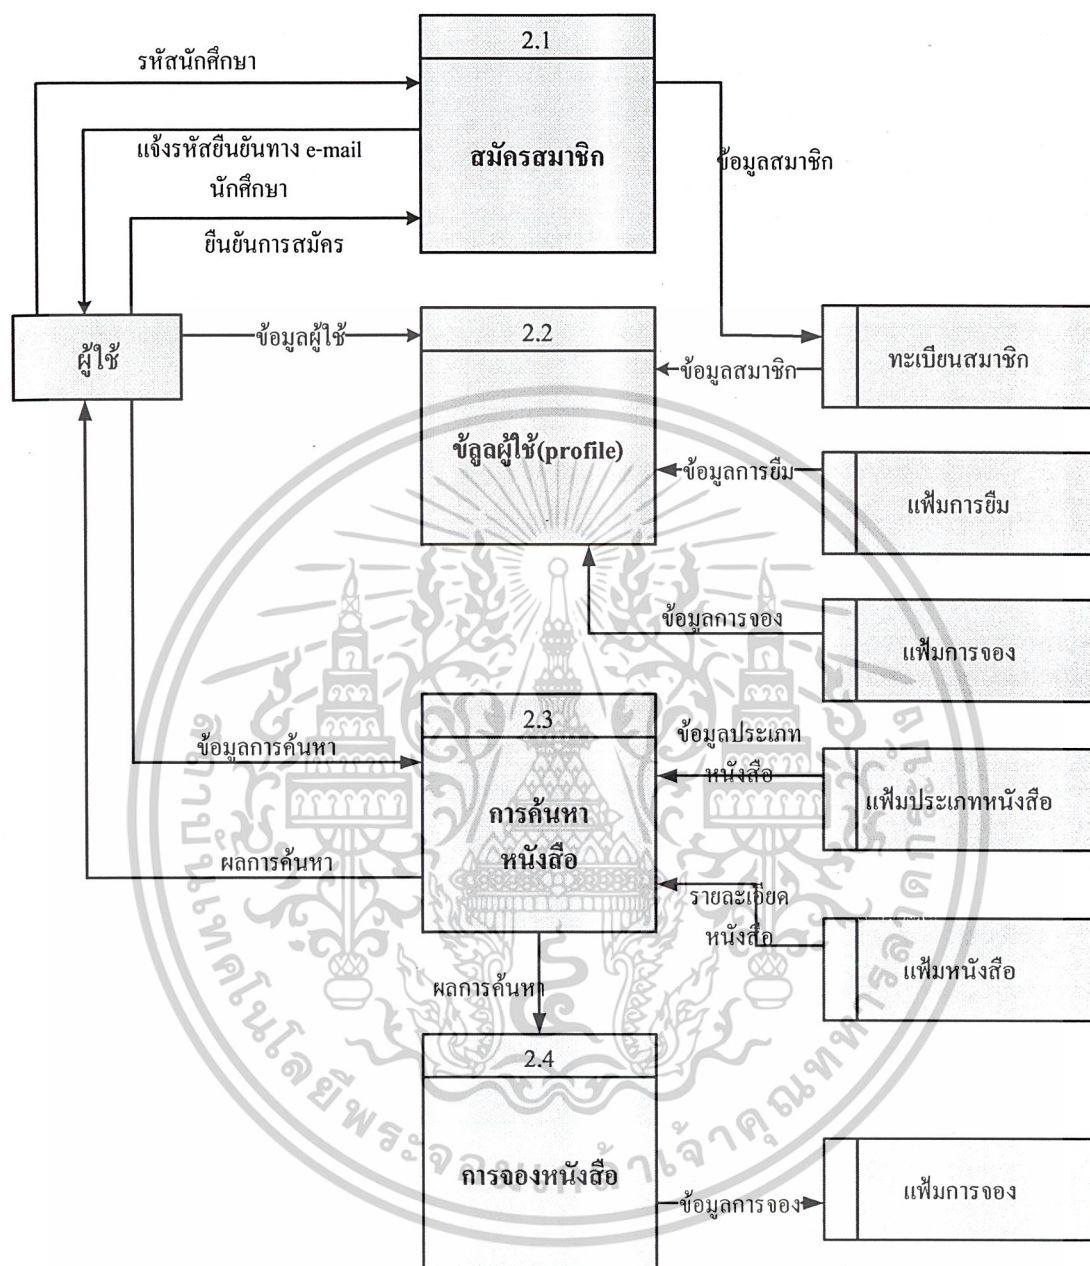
2.1

สมัครสมาชิก

รหัสนักศึกษา

แจ้งรหัสยืนยันทาง e-mail นักศึกษา

ยืนยันการสมัคร

ข้อมูลสมาชิก

ผู้ใช้

ข้อมูลผู้ใช้

2.2

ข้ลูลผู้ใช้(profile)

ข้อมูลสมาชิก

ทะเบียนสมาชิก

ข้อมูลการยืม

แฟ้มการยืม

ข้อมูลการจอง

แฟ้มการจอง

2.3

การค้นหา หนังสือ

ข้อมูลการค้นหา

ผลการค้นหา

ข้อมูลประเภท หนังสือ

แฟ้มประเภทหนังสือ

รายละเอียด หนังสือ

แฟ้มหนังสือ

ผลการค้นหา

2.4

การจองหนังสือ

ข้อมูลการจอง

แฟ้มการจอง

มหาวิทยาลัยเทคโนโลยีพระจอมเกล้าพระนครเหนือ